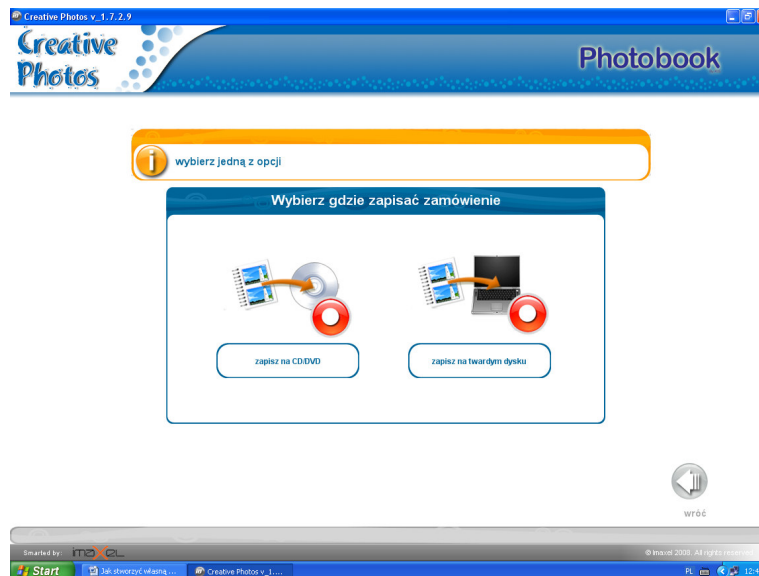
Creative Photos v_1.7.2.9

Creative Photos

Photobook

wybierz jedną z opcji

Wybierz gdzie zapisać zamówienie

zapisz na CD/DVD

zapisz na twardym dysku

wróć

Smarted by: imaxel

© Imaxel 2008. All rights reserved.

Start

Jak stworzyć własną ...

Creative Photos v_1....

PL

12:4